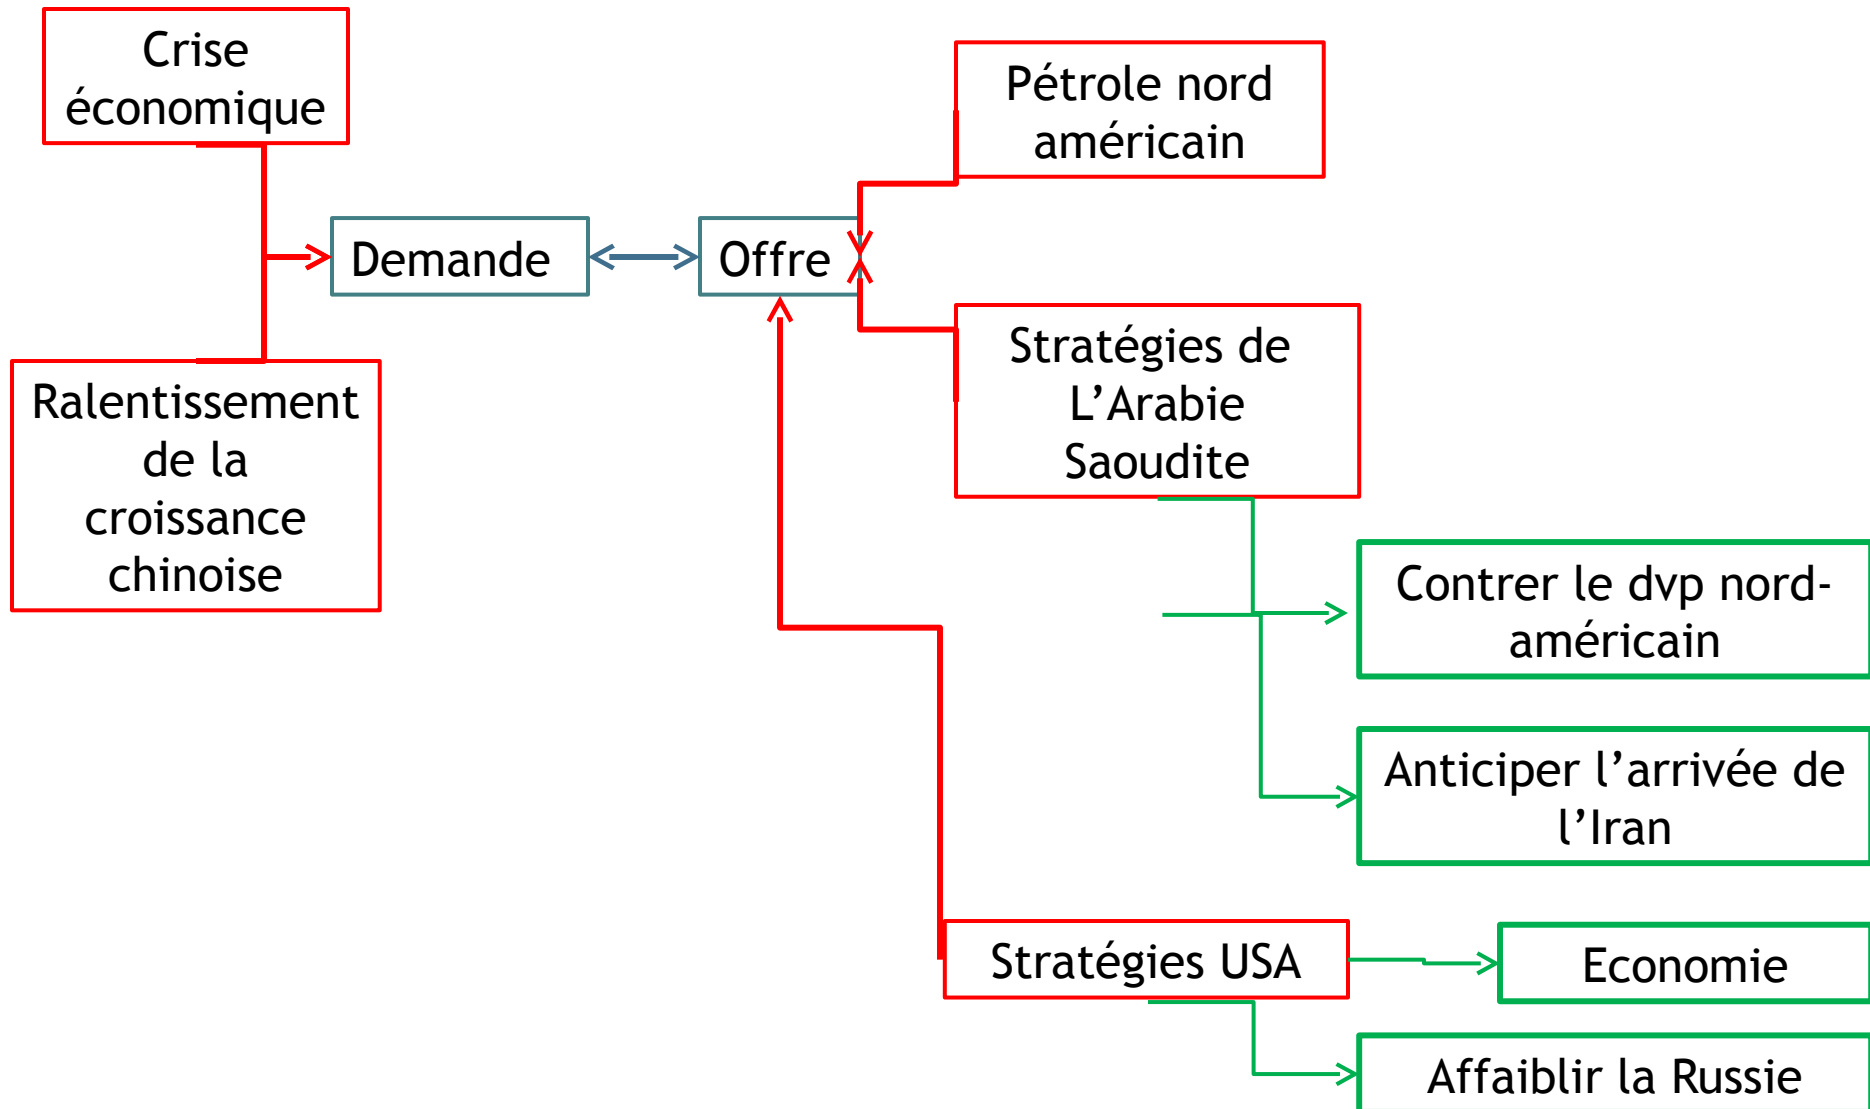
Crise économique

Ralentissement de la croissance chinoise

Demande

Offre

Pétrole nord américain

Stratégies de L’Arabie Saoudite

Contrer le dvp nord-américain

Anticiper l’arrivée de l’Iran

Stratégies USA

Economie

Affaiblir la Russie